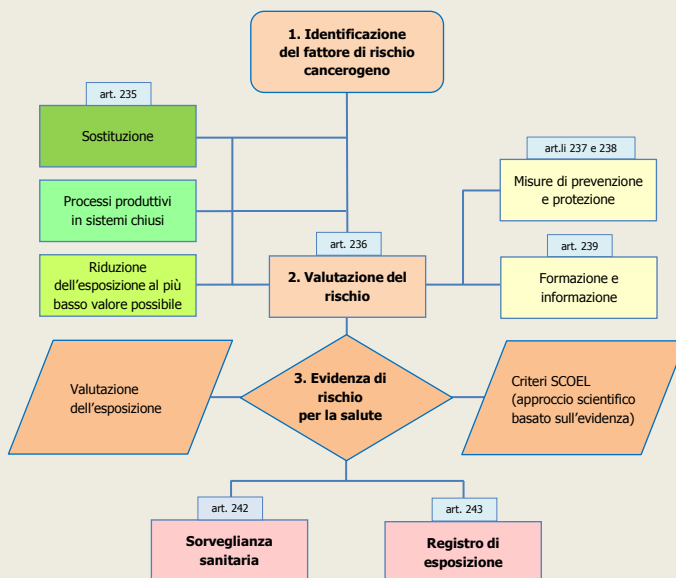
1. Identificazione del fattore di rischio cancerogeno

art. 235

Sostituzione

Processi produttivi in sistemi chiusi

Riduzione dell'esposizione al più basso valore possibile

art. 236

2. Valutazione del rischio

art.li 237 e 238

Misure di prevenzione e protezione

art. 239

Formazione e informazione

Valutazione dell'esposizione

3. Evidenza di rischio per la salute

Criteri SCOEL (approccio scientifico basato sull'evidenza)

art. 242

Sorveglianza sanitaria

art. 243

Registro di esposizione